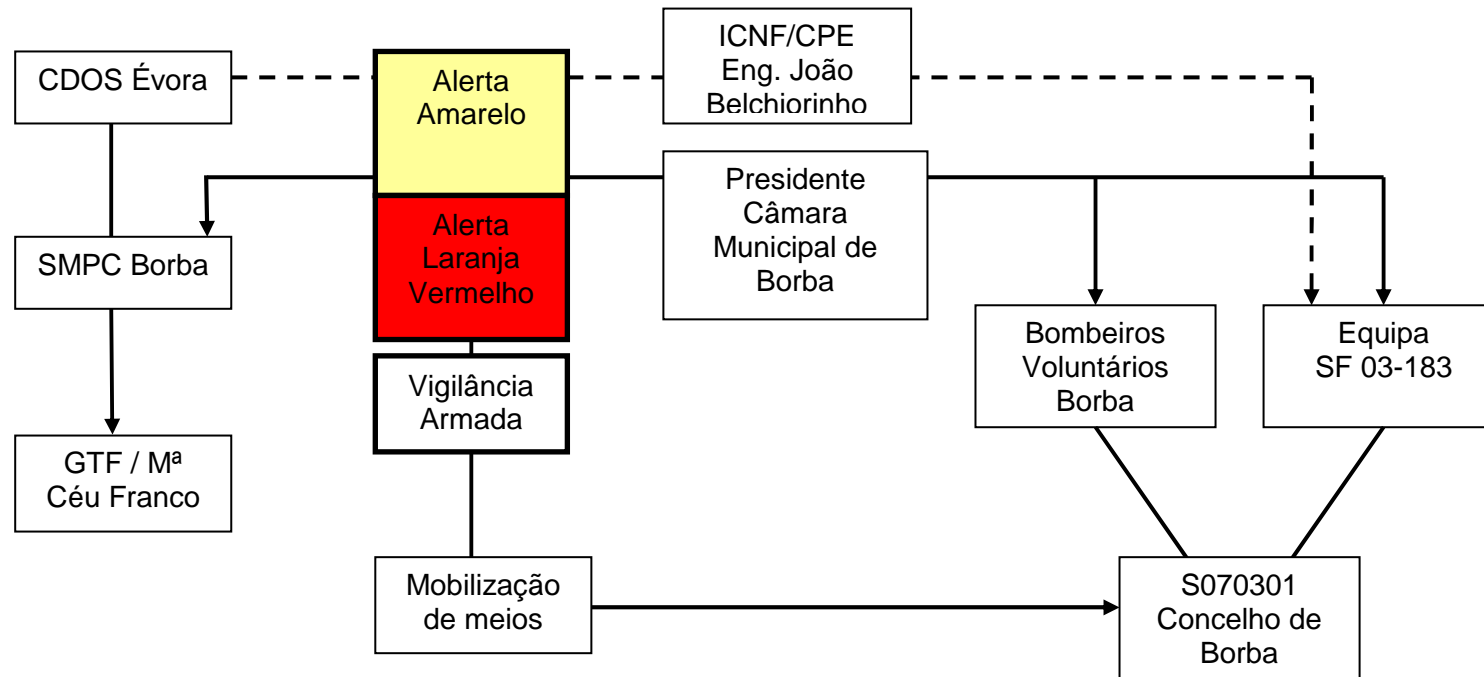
CDOS Évora

Alerta Amarelo

ICNF/CPE Eng. João Belchiorinho

Presidente Câmara Municipal de Borba

SMPC Borba

Alerta Laranja Vermelho

Bombeiros Voluntários Borba

Equipa SF 03-183

Vigilância Armada

GTF / Mª Céu Franco

Mobilização de meios

S070301 Concelho de Borba